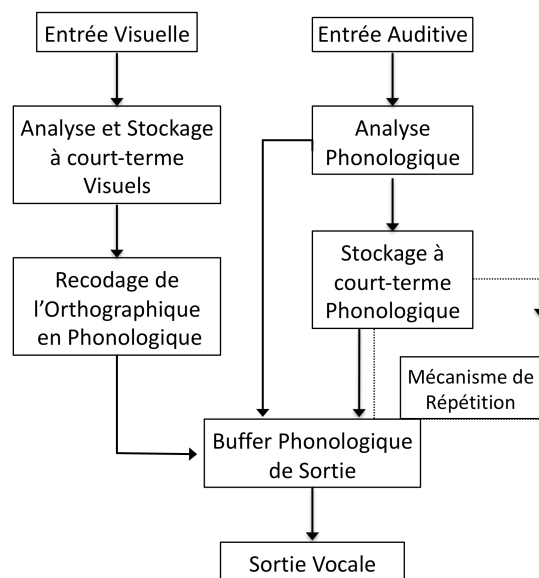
Entrée Visuelle

Entrée Auditive

Analyse et Stockage à court-terme Visuels

Analyse Phonologique

Stockage à court-terme Phonologique

Recodage de l'Orthographique en Phonologique

Mécanisme de Répétition

Buffer Phonologique de Sortie

Sortie Vocale